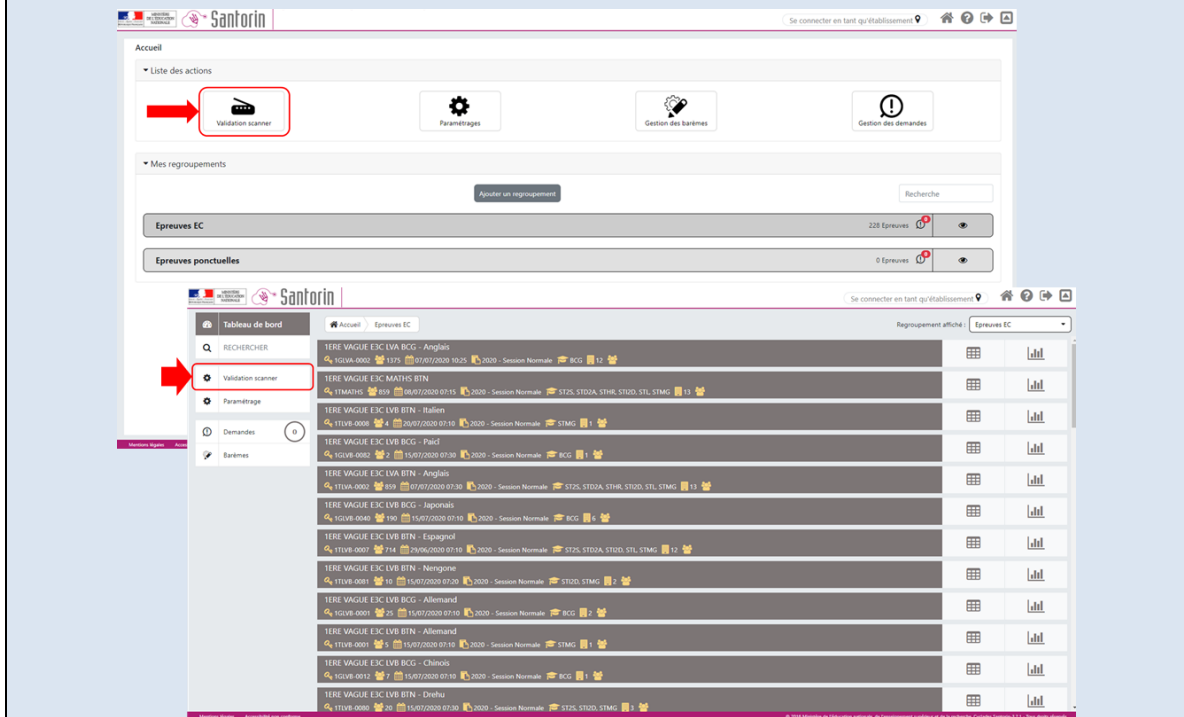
MINISTÈRE DE L'ÉDUCATION NATIONALE Santorin

Se connecter en tant qu'établissement

Accueil

Liste des actions

Validation scanner

Paramétrages

Gestion des barèmes

Gestion des demandes

Mes regroupements

Ajouter un regroupement

Recherche

Epreuves EC 228 Epreuves 0

Epreuves ponctuelles 0 Epreuves 0

Mentions légales

MINISTÈRE DE L'ÉDUCATION NATIONALE Santorin

Se connecter en tant qu'établissement

Tableau de bord

RECHERCHER

Validation scanner

Paramétrage

Demandes 0

Barèmes

Accueil Epreuves EC

Regroupement affiché : Epreuves EC

1ERE VAGUE E3C LVA BCG - Anglais
1GLVA-0002 1375 07/07/2020 10:25 2020 - Session Normale BCG 12

1ERE VAGUE E3C MATHS BTN
1TMATHS 859 08/07/2020 07:15 2020 - Session Normale ST2S, STD2A, STHR, STI2D, STL, STMG 13

1ERE VAGUE E3C LVB BTN - Italien
1TLVB-0008 4 20/07/2020 07:10 2020 - Session Normale STMG 1

1ERE VAGUE E3C LVB BCG - Paicî
1GLVB-0082 2 15/07/2020 07:30 2020 - Session Normale BCG 1

1ERE VAGUE E3C LVA BTN - Anglais
1TLVA-0002 859 07/07/2020 07:30 2020 - Session Normale ST2S, STD2A, STHR, STI2D, STL, STMG 13

1ERE VAGUE E3C LVB BCG - Japonais
1GLVB-0040 190 15/07/2020 07:10 2020 - Session Normale BCG 6

1ERE VAGUE E3C LVB BTN - Espagnol
1TLVB-0007 714 29/06/2020 07:10 2020 - Session Normale ST2S, STD2A, STI2D, STL, STMG 12

1ERE VAGUE E3C LVB BTN - Nengone
1TLVB-0081 10 15/07/2020 07:20 2020 - Session Normale STI2D, STMG 2

1ERE VAGUE E3C LVB BCG - Allemand
1GLVB-0001 25 15/07/2020 07:10 2020 - Session Normale BCG 2

1ERE VAGUE E3C LVB BTN - Allemand
1TLVB-0001 5 15/07/2020 07:10 2020 - Session Normale STMG 1

1ERE VAGUE E3C LVB BCG - Chinois
1GLVB-0012 7 15/07/2020 07:10 2020 - Session Normale BCG 1

1ERE VAGUE E3C LVB BTN - Drehu
1TLVB-0080 20 15/07/2020 07:30 2020 - Session Normale ST2S, STI2D, STMG 3

Mentions légales Accessibilité non conforme